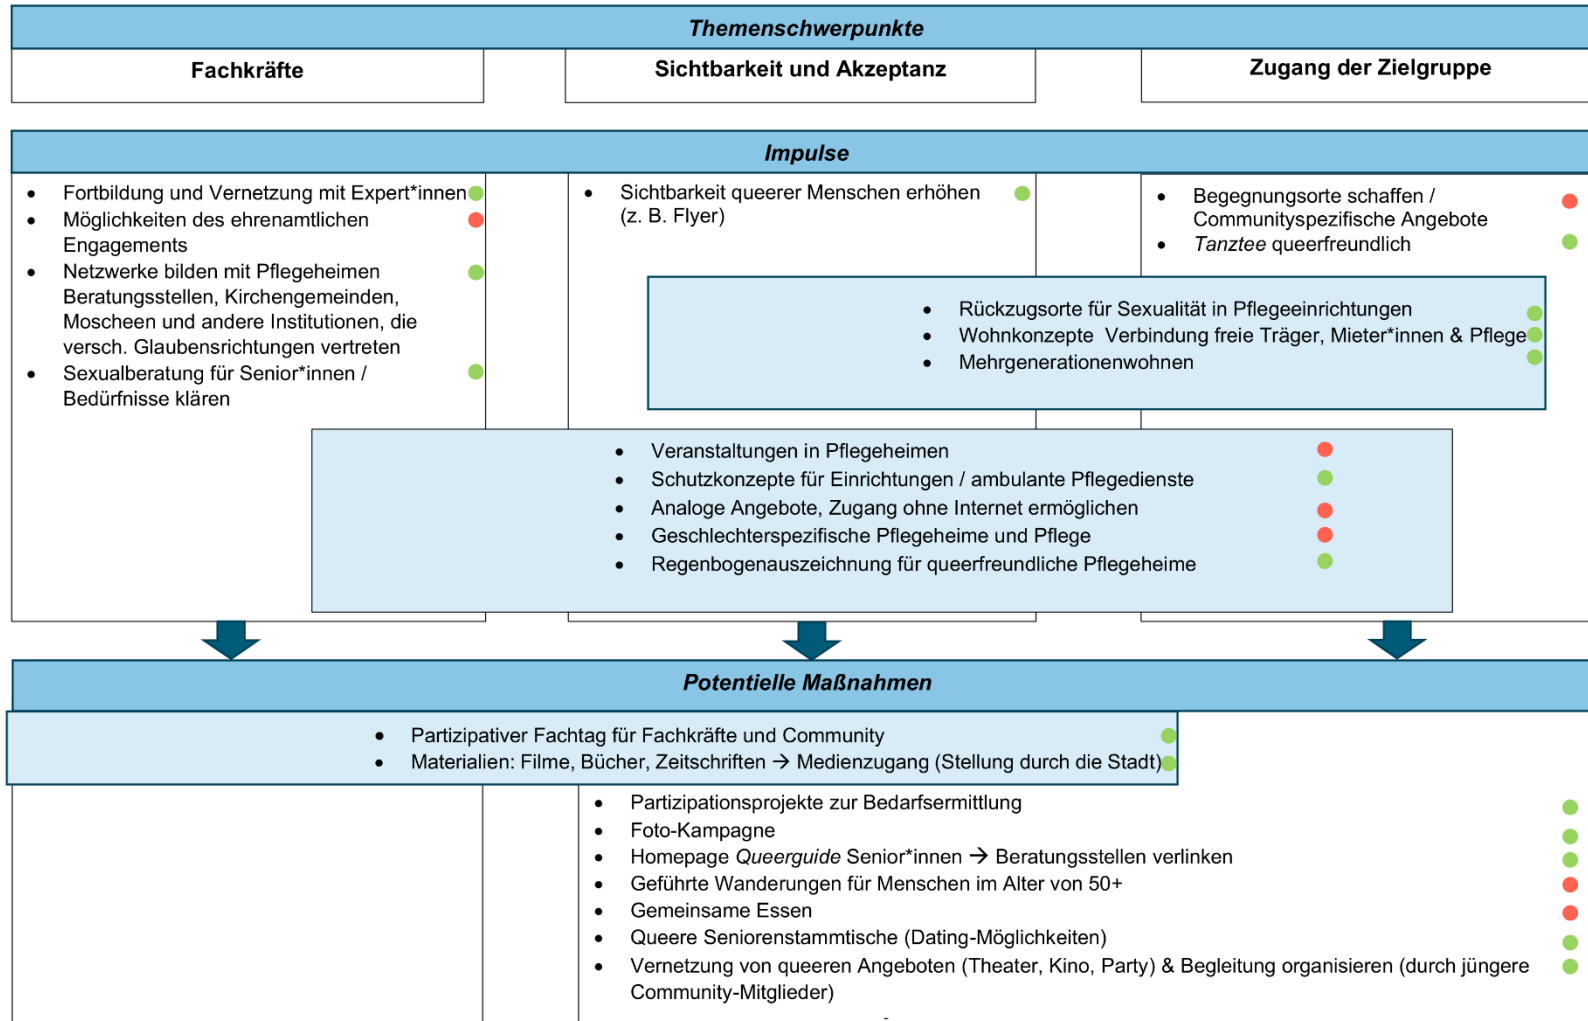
Themenschwerpunkte

Fachkräfte

Sichtbarkeit und Akzeptanz

Zugang der Zielgruppe

Impulse

- Fortbildung und Vernetzung mit Expert*innen
- Möglichkeiten des ehrenamtlichen Engagements
- Netzwerke bilden mit Pflegeheimen Beratungsstellen, Kirchengemeinden, Moscheen und andere Institutionen, die versch. Glaubensrichtungen vertreten
- Sexualberatung für Senior*innen / Bedürfnisse klären

- Sichtbarkeit queerer Menschen erhöhen (z. B. Flyer)

- Begegnungsorte schaffen / Communityspezifische Angebote
- *Tanztee* queerfreundlich

- Rückzugsorte für Sexualität in Pflegeeinrichtungen
- Wohnkonzepte Verbindung freie Träger, Mieter*innen & Pflege
- Mehrgenerationenwohnen

- Veranstaltungen in Pflegeheimen
- Schutzkonzepte für Einrichtungen / ambulante Pflegedienste
- Analoge Angebote, Zugang ohne Internet ermöglichen
- Geschlechterspezifische Pflegeheime und Pflege
- Regenbogenauszeichnung für queerfreundliche Pflegeheime

Potentielle Maßnahmen

- Partizipativer Fachtag für Fachkräfte und Community
- Materialien: Filme, Bücher, Zeitschriften → Medienzugang (Stellung durch die Stadt)

- Partizipationsprojekte zur Bedarfsermittlung
- Foto-Kampagne
- Homepage *Queerguide* Senior*innen → Beratungsstellen verlinken
- Geführte Wanderungen für Menschen im Alter von 50+
- Gemeinsame Essen
- Queere Seniorenstammtische (Dating-Möglichkeiten)
- Vernetzung von queeren Angeboten (Theater, Kino, Party) & Begleitung organisieren (durch jüngere Community-Mitglieder)